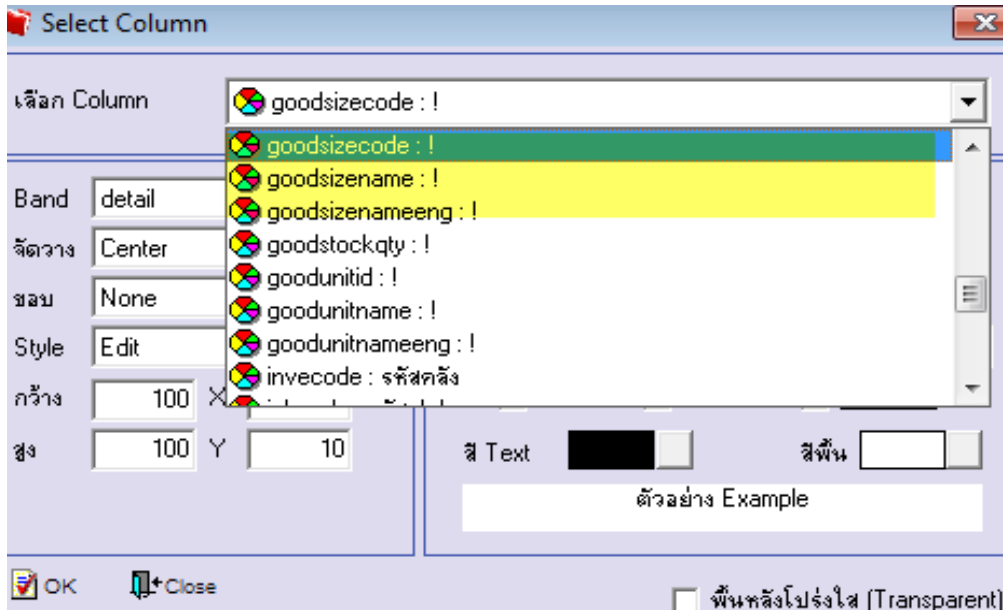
Select Column

เลือก Column goodsizecode : !

goodsizecode : !
goodsizename : !
goodsizenameeng : !
goodstockqty : !
goodunitid : !
goodunitname : !
goodunitnameeng : !
invecode : รหัสคลัง
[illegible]

Band detail
จัดวาง Center
ขอบ None
Style Edit
กว้าง 100 X
สูง 100 Y 10

สี Text
สีพื้น
ตัวอย่าง Example

OK
Close
พื้นหลังโปร่งใส (Transparent)